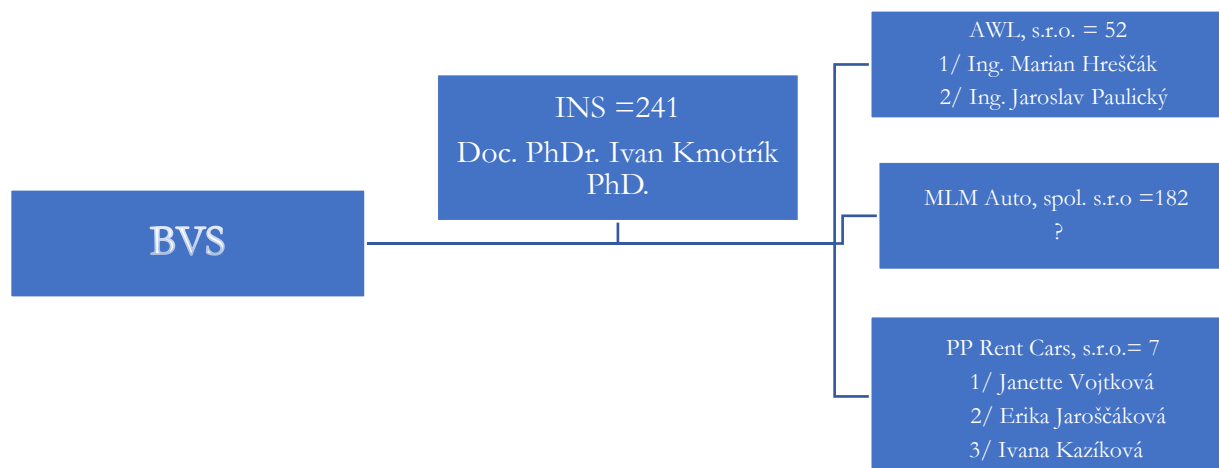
BVS

INS =241
Doc. PhDr. Ivan Kmotrík PhD.

AWL, s.r.o. = 52
1/ Ing. Marian Hreščák
2/ Ing. Jaroslav Paulický

MLM Auto, spol. s.r.o =182
?

PP Rent Cars, s.r.o.= 7
1/ Janette Vojtková
2/ Erika Jaroščáková
3/ Ivana Kazíková